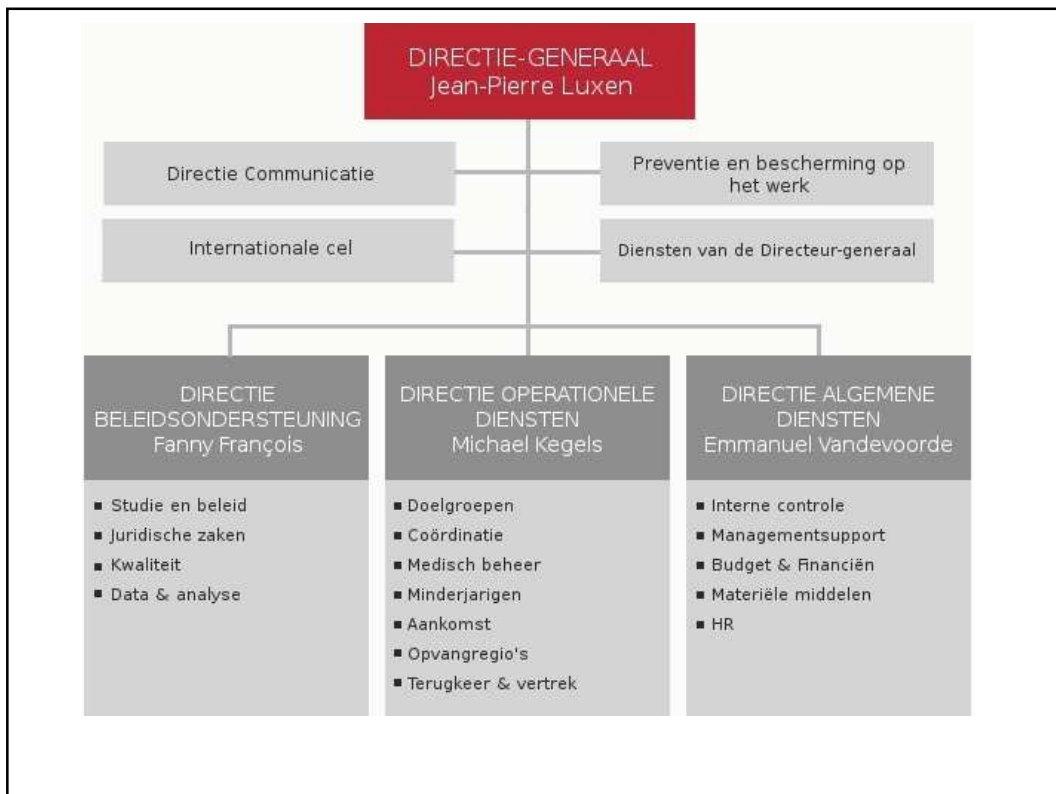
DIRECTIE-GENERAAL
Jean-Pierre Luxen

Directie Communicatie

Preventie en bescherming op het werk

Internationale cel

Diensten van de Directeur-generaal

DIRECTIE BELEIDSONDERSTEUNING
Fanny François

- Studie en beleid
- Juridische zaken
- Kwaliteit
- Data & analyse

DIRECTIE OPERATIONELE DIENSTEN
Michael Kegels

- Doelgroepen
- Coördinatie
- Medisch beheer
- Minderjarigen
- Aankomst
- Opvangregio's
- Terugkeer & vertrek

DIRECTIE ALGEMENE DIENSTEN
Emmanuel Vandevoorde

- Interne controle
- Managementsupport
- Budget & Financiën
- Materiële middelen
- HR